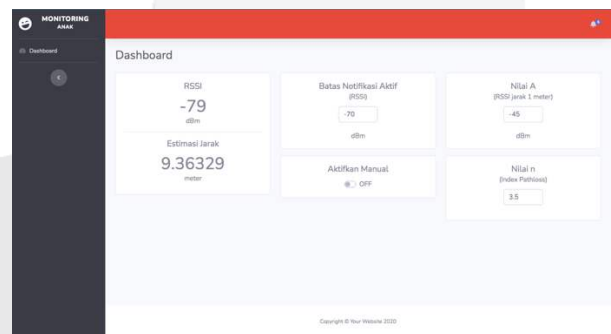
MONITORING ANAK

Dashboard

Dashboard

RSSI
-79
dBm

Estimasi Jarak
9.36329
meter

Batas Notifikasi Aktif
(RSSI)
-70
dBm

Aktifkan Manual
OFF

Nilai A
(RSSI jarak 1 meter)
-45
dBm

Nilai n
(Index Pathloss)
3.5

Copyright © Your Website 2020